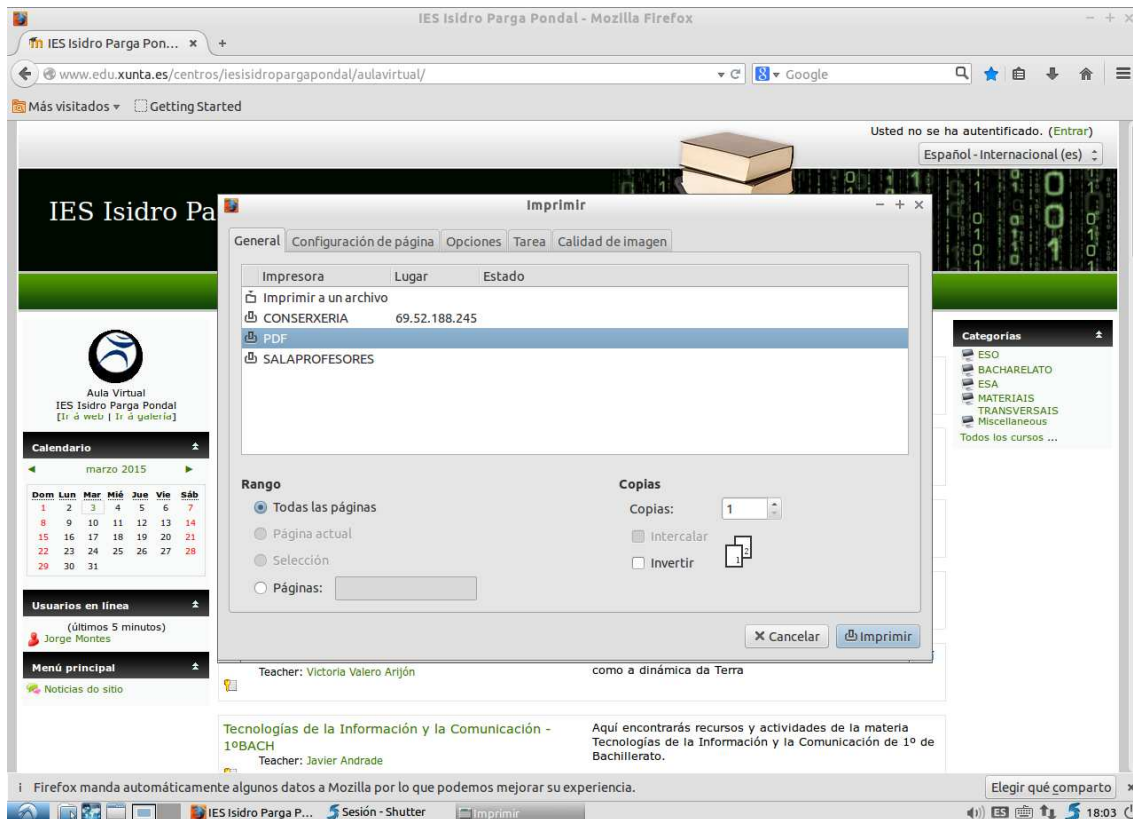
IES Isidro Parga Pondal - Mozilla Firefox

IES Isidro Parga Pon... ×

www.edu.xunta.es/centros/iesisidropargapondal/aulavirtual/

Google

Más visitados ▾ Getting Started

Usted no se ha autentificado. (Entrar)

Español - Internacional (es)

IES Isidro Pa

Aula Virtual
IES Isidro Parga Pondal
[Ir á web | Ir á galería]

Calendario

marzo 2015

| Dom | Lun | Mar | Mié | Jue | Vie | Sáb |
|---|---|---|---|---|---|---|
| 1 | 2 | 3 | 4 | 5 | 6 | 7 |
| 8 | 9 | 10 | 11 | 12 | 13 | 14 |
| 15 | 16 | 17 | 18 | 19 | 20 | 21 |
| 22 | 23 | 24 | 25 | 26 | 27 | 28 |
| 29 | 30 | 31 | | | | |

Usuarios en línea

(últimos 5 minutos)
Jorge Montes

Menú principal

Noticias do sitio

Imprimir

General | Configuración de página | Opciones | Tarea | Calidad de imagen

| Impresora | Lugar | Estado |
|---|---|---|
| Imprimir a un archivo | | |
| CONSERXERIA | 69.52.188.245 | |
| PDF | | |
| SALAPROFESORES | | |

Rango
Todas las páginas
Página actual
Selección
Páginas:

Copias
Copias: 1
Intercalar
Invertir

× Cancelar
Imprimir

Categorías
ESO
BACHARELATO
ESA
MATERIAIS TRANSVERSAIS
Miscellaneous
Todos los cursos ...

Teacher: Victoria Valero Arijón

como a dinámica da Terra

Tecnologías de la Información y la Comunicación - 1ºBACH
Teacher: Javier Andrade

Aquí encontrarás recursos y actividades de la materia Tecnologías de la Información y la Comunicación de 1º de Bachillerato.

i Firefox manda automáticamente algunos datos a Mozilla por lo que podemos mejorar su experiencia.

Elegir qué comparto

IES Isidro Parga P... Sesión - Shutter Imprimir

ES 18:03